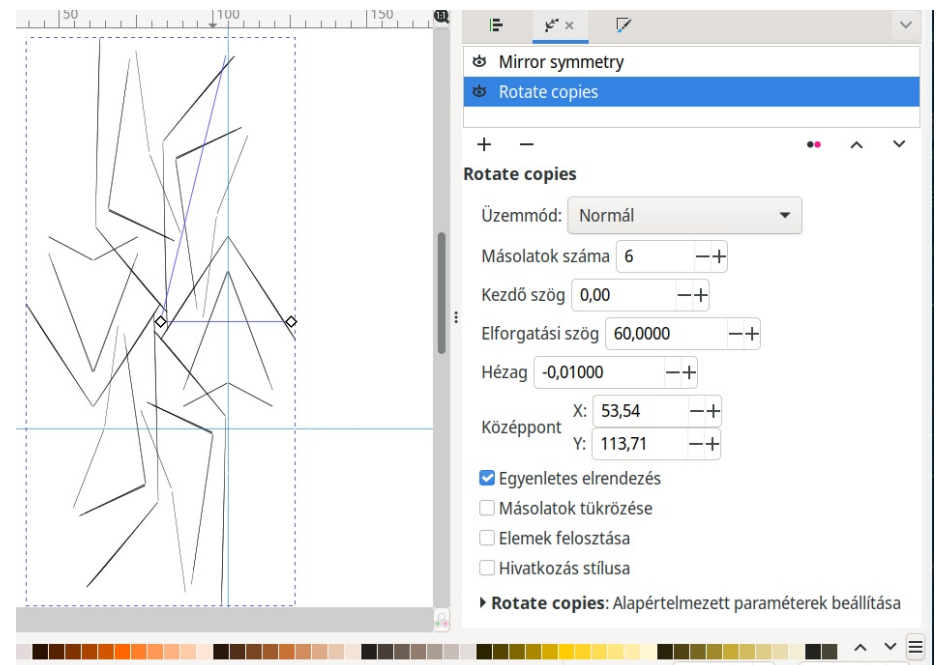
50 100 150

Mirror symmetry
Rotate copies

+ −

Rotate copies

Üzemmód: Normál

Másolatok száma 6 −+

Kezdő szög 0,00 −+

Elforgatási szög 60,0000 −+

Hézag -0,01000 −+

Középpont X: 53,54 −+
Y: 113,71 −+

Egyenletes elrendezés
Másolatok tükrözése
Elemek felosztása
Hivatkozás stílusa

Rotate copies: Alapértelmezett paraméterek beállítása